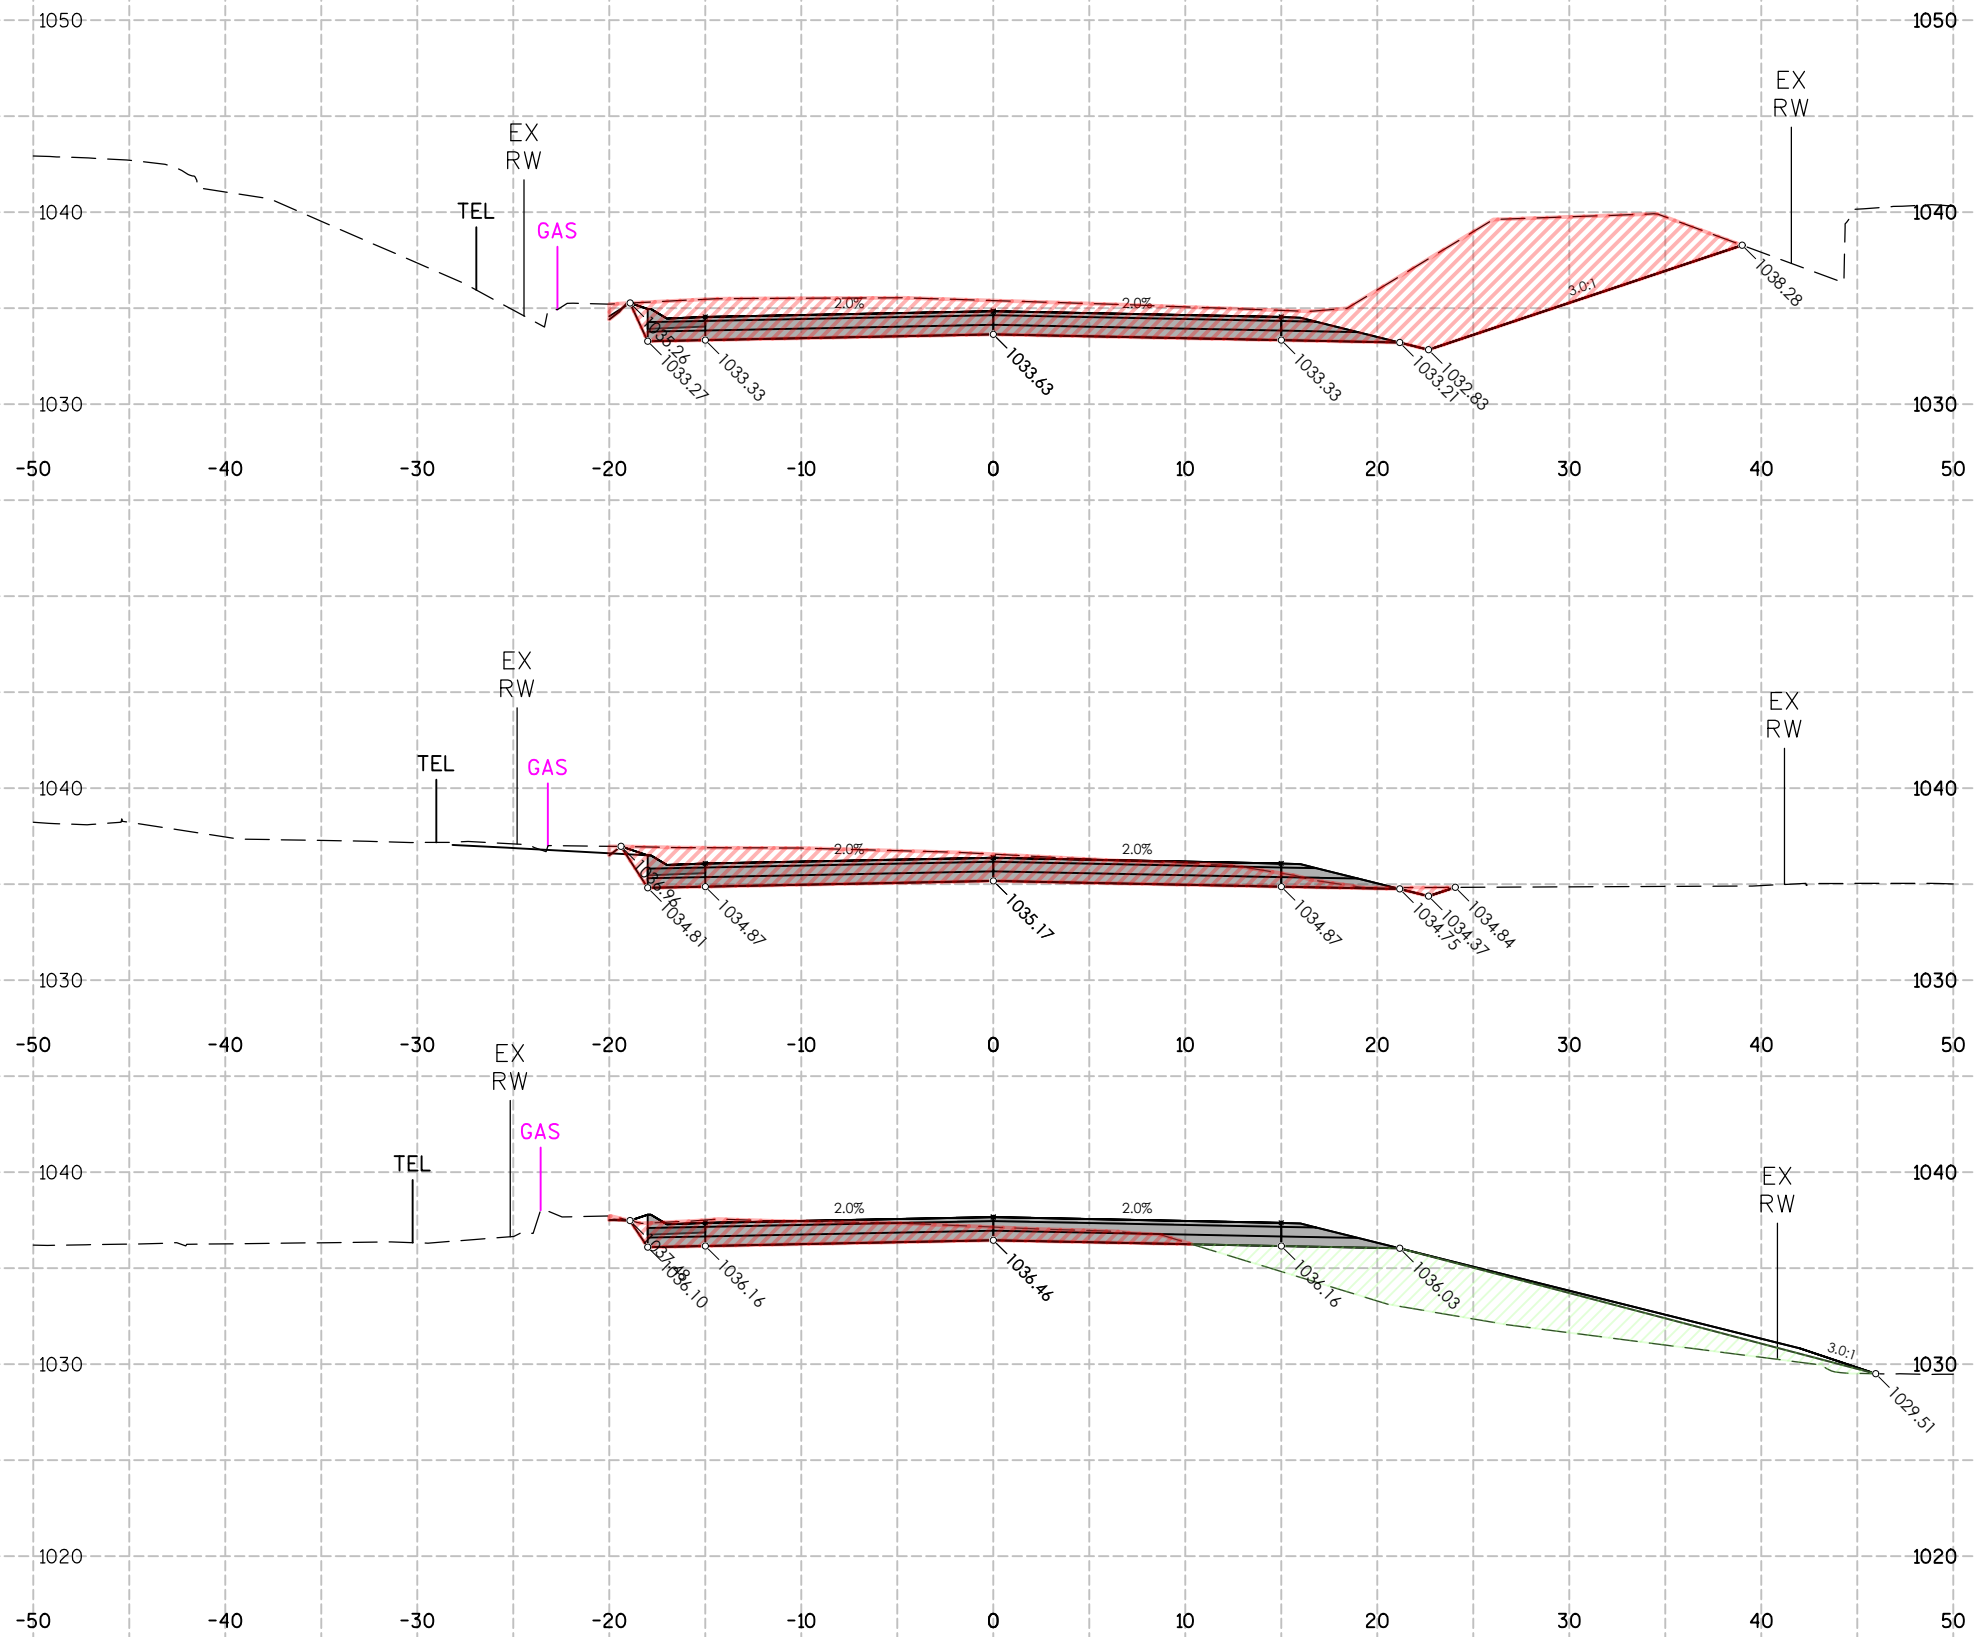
1050
1050
EX RW
EX RW
TEL
GAS
1040
1040
2.0%
2.0%
3.0:1
1038.28
1033.26
1033.27
1033.33
1033.63
1033.33
1033.21
1032.83
1030
1030
-50 -40 -30 -20 -10 0 10 20 30 40 50

EX RW
TEL
GAS
EX RW
1040
1040
2.0%
2.0%
1034.90
1034.81
1034.87
1035.17
1034.87
1034.75
1034.37
1034.84
1030
1030
-50 -40 -30 -20 -10 0 10 20 30 40 50

EX RW
GAS
TEL
1040
1040
2.0%
2.0%
EX RW
1037.48
1036.10
1036.16
1036.46
1036.16
1036.03
3.0:1
1030
1030
1029.51
1020
1020
-50 -40 -30 -20 -10 0 10 20 30 40 50